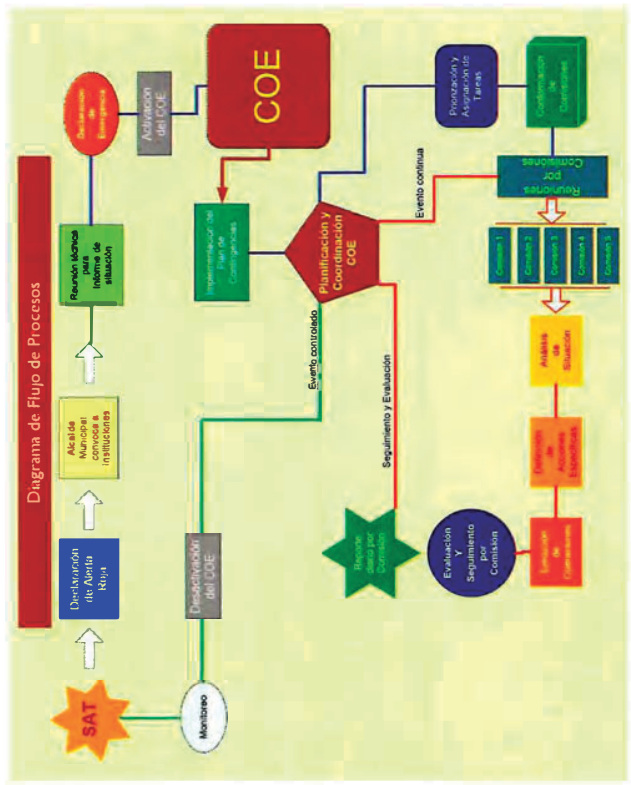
Diagrama de Flujo de Procesos

SAT

Monitoreo

Declaración de Alerta Roja

Alcalde Municipal convoca a instituciones

Reunión técnica para informe de situación

Declaración de Emergencia

Activación del COE

COE

Implementación del Plan de Contingencias

Planificación y Coordinación COE

Evento controlado

Evento continua

Desactivación del COE

Priorización y Asignación de Tareas

Conformación de Comisiones

Reuniones por Comisiones

Comisión 1

Comisión 2

Comisión 3

Comisión 4

Comisión 5

Análisis de Situación

Definición de Acciones Específicas

Ejecución de Operaciones

Evaluación Y Seguimiento por Comisión

Reporte diario por Comisión

Seguimiento y Evaluación